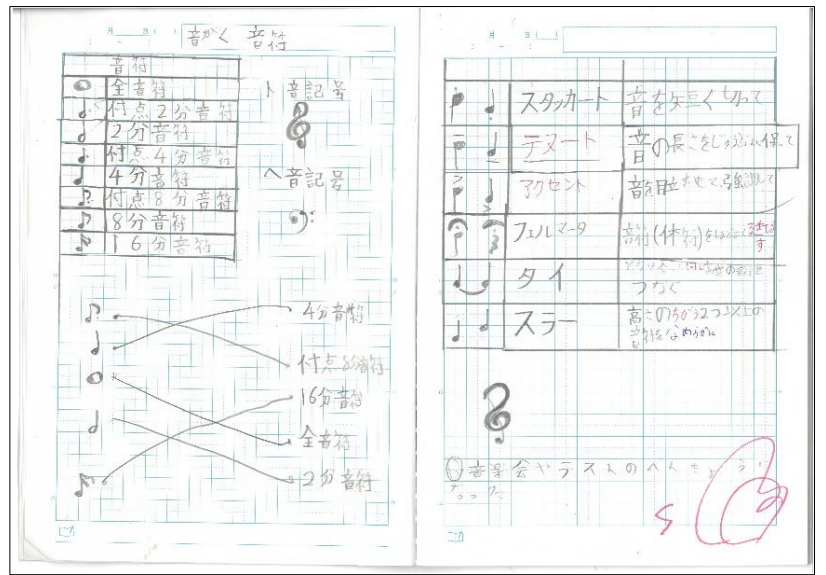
月 日( ) 音がく 音符

| 音符 |
|---|
| 全音符 |
| 付点2分音符 |
| 2分音符 |
| 付点4分音符 |
| 4分音符 |
| 付点8分音符 |
| 8分音符 |
| 16分音符 |

ト音記号

ヘ音記号

4分音符
付点8分音符
16分音符
全音符
2分音符

月 日( )

| スタッカート | 音を短く切って |
|---|---|
| テヌート | 音の長さをじゅうぶんに保って |
| アクセント | 前後よりも強調して |
| フェルマータ | 音符(休符)をほどよくのばす |
| タイ | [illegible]つなぐ |
| スラー | 高さのちがう2つ以上の音符をなめらかに |

音楽会やテストのへんとう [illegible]

S